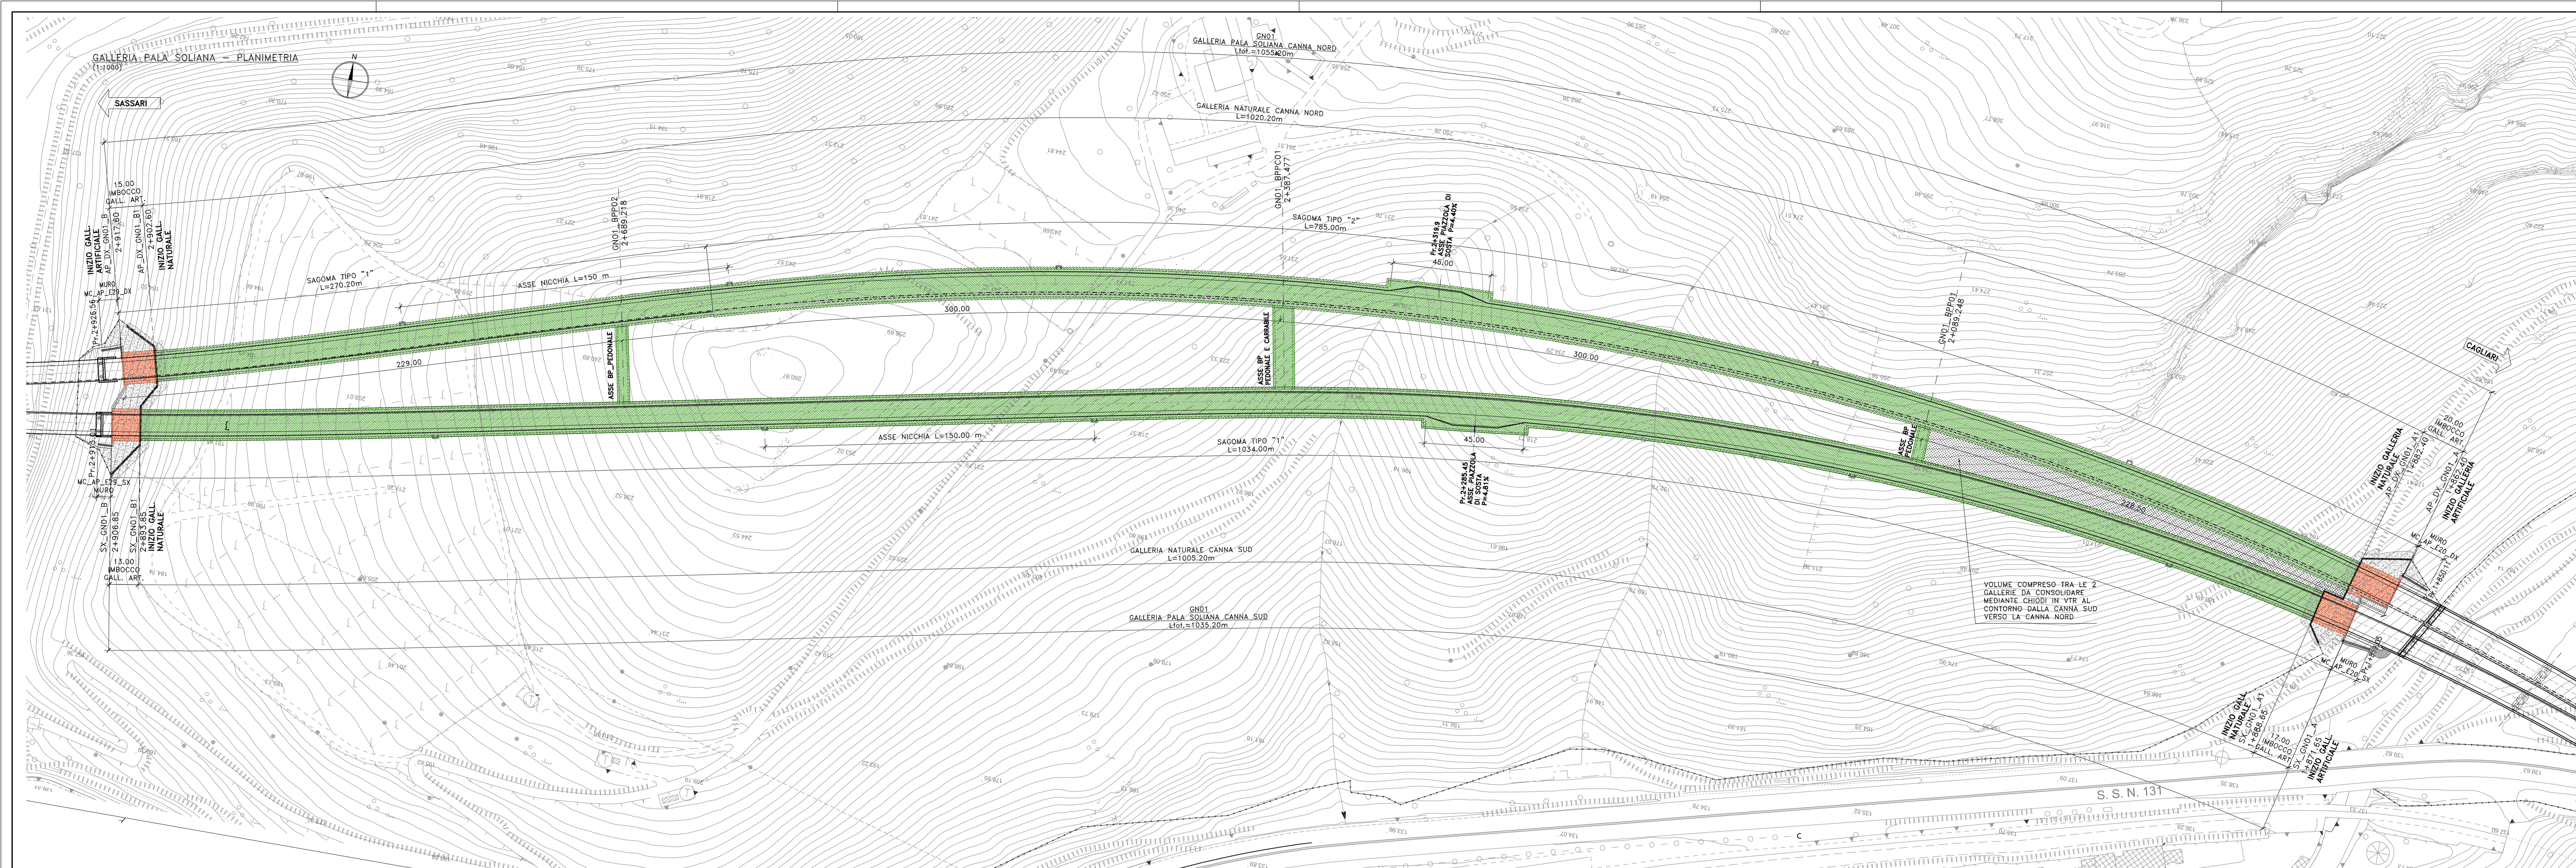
GALLERIA PALA SOLIANA – PLANIMETRIA
(1:1000)

N

SASSARI

GN01
GALLERIA PALA SOLIANA CANNA NORD
Ltot.=1055.20m

GALLERIA NATURALE CANNA NORD
L=1020.20m

15.00
IMBOCCO
GALL. ART.

INIZIO GALL. ARTIFICIALE
AP_DX_GN01_B
2+917.60

AP_DX_GN01_B1
2+902.60
INIZIO GALL. NATURALE

MURO
MC_AP_E29_DX

Pr.=2+926.56

SAGOMA TIPO "1"
L=270.20m

ASSE NICCHIA L=150 m

GN01_BPP02
2+689.218

GN01_BPPC01
2+387.477

SAGOMA TIPO "2"
L=785.00m

P=2+519.9
ASSE PIAZZOLA DI SOSTA P=4.40%

45.00

300.00

229.00

ASSE BP_PEDONALE

ASSE BP PEDONALE E CARRABILE

300.00

GN01_BPP01
2+089.248

CAGLIARI

ASSE NICCHIA L=150.00 m

SAGOMA TIPO "1"
L=1034.00m

45.00

P=2+285.45
ASSE PIAZZOLA DI SOSTA P=4.81%

ASSE BP PEDONALE

229.50

20.00
IMBOCCO
GALL. ART.

INIZIO GALLERIA NATURALE
AP_DX_GN01_A1
1+982.40

AP_DX_GN01_A
1+962.40
INIZIO GALLERIA ARTIFICIALE

MURO
MC_AP_E20_DX

MC_AP_E29_SX
MURO

Pr.=2+915

SX_GN01_B
2+906.85

SX_GN01_B1
2+893.85
INIZIO GALL. NATURALE

13.00
IMBOCCO
GALL. ART.

GALLERIA NATURALE CANNA SUD
L=1005.20m

GN01
GALLERIA PALA SOLIANA CANNA SUD
Ltot.=1035.20m

VOLUME COMPRESO TRA LE 2 GALLERIE DA CONSOLIDARE MEDIANTE CHIODI IN VTR AL CONTORNO DALLA CANNA SUD VERSO LA CANNA NORD

MURO
MC_AP_E20_SX

INIZIO GALL. NATURALE
SX_GN01_A1
1+888.65

17.00
IMBOCCO
GALL. ART.

SX_GN01_A
1+871.65
INIZIO GALL. ARTIFICIALE

S. S. N. 131